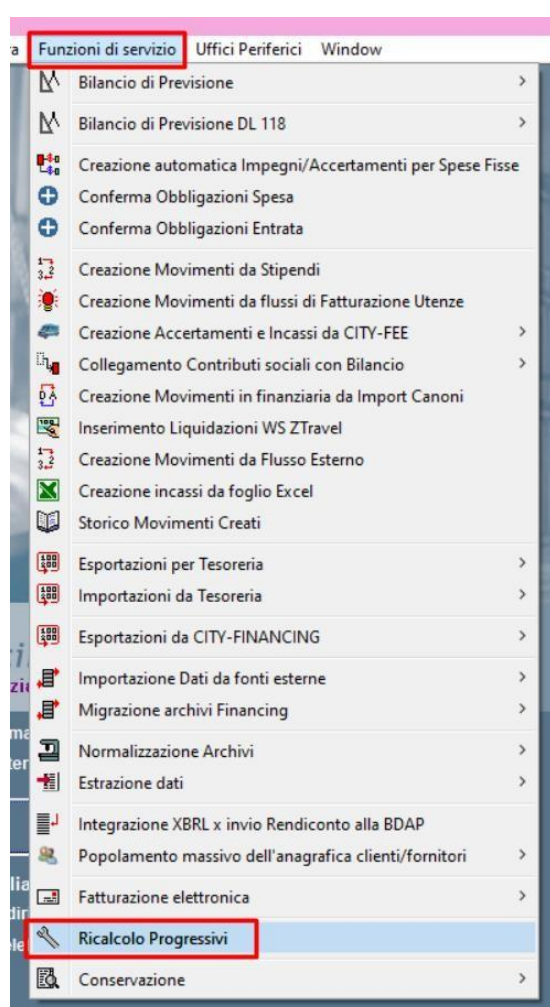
a Funzioni di servizio Uffici Periferici Window

Bilancio di Previsione >
Bilancio di Previsione DL 118 >
Creazione automatica Impegni/Accertamenti per Spese Fisse
Conferma Obbligazioni Spesa
Conferma Obbligazioni Entrata
Creazione Movimenti da Stipendi
Creazione Movimenti da flussi di Fatturazione Utenze
Creazione Accertamenti e Incassi da CITY-FEE >
Collegamento Contributi sociali con Bilancio >
Creazione Movimenti in finanziaria da Import Canoni
Inserimento Liquidazioni WS ZTravel
Creazione Movimenti da Flusso Esterno
Creazione incassi da foglio Excel
Storico Movimenti Creati
Esportazioni per Tesoreria >
Importazioni da Tesoreria >
Esportazioni da CITY-FINANCING >
Importazione Dati da fonti esterne >
Migrazione archivi Financing >
Normalizzazione Archivi >
Estrazione dati >
Integrazione XBRL x invio Rendiconto alla BDAP
Popolamento massivo dell'anagrafica clienti/fornitori >
Fatturazione elettronica >
Ricalcolo Progressivi
Conservazione >